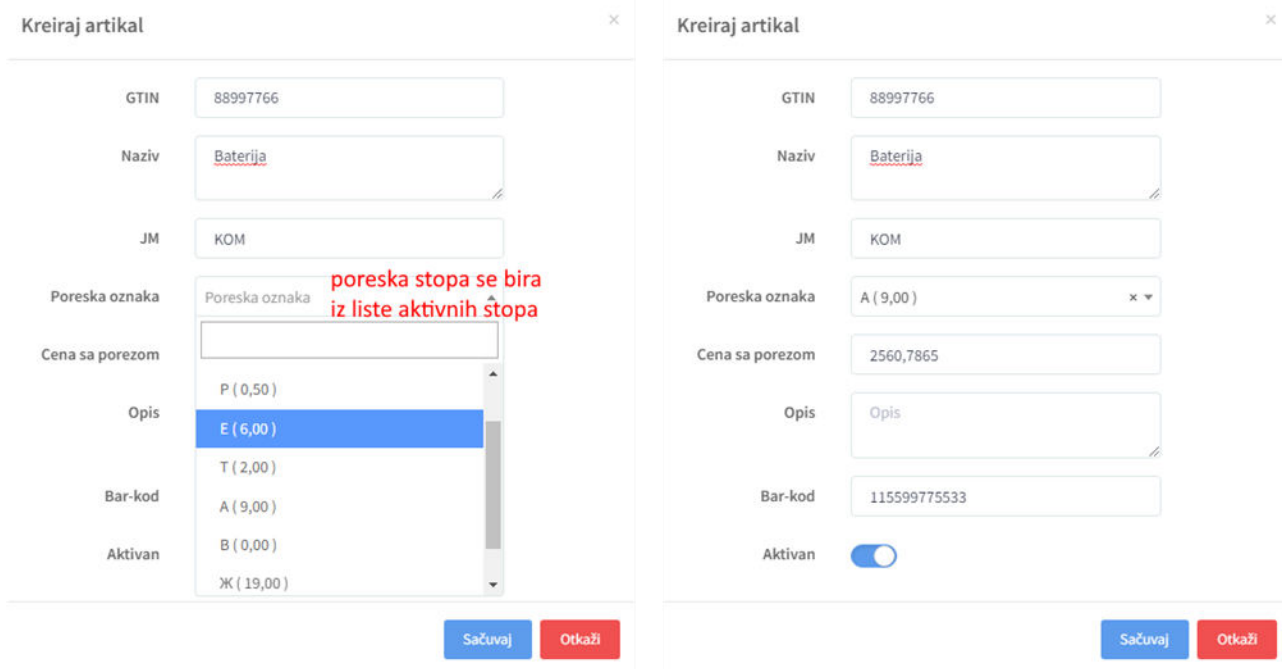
Kreiraj artikal

×

GTIN 88997766

Naziv Baterija

JM KOM

Poreska oznaka Poreska oznaka

poreska stopa se bira iz liste aktivnih stopa

Cena sa porezom

P ( 0,50 )

E ( 6,00 )

T ( 2,00 )

A ( 9,00 )

B ( 0,00 )

Ж ( 19,00 )

Opis

Bar-kod

Aktivan

Sačuvaj Otkaži

Kreiraj artikal

×

GTIN 88997766

Naziv Baterija

JM KOM

Poreska oznaka A ( 9,00 ) ×

Cena sa porezom 2560,7865

Opis Opis

Bar-kod 115599775533

Aktivan

Sačuvaj Otkaži